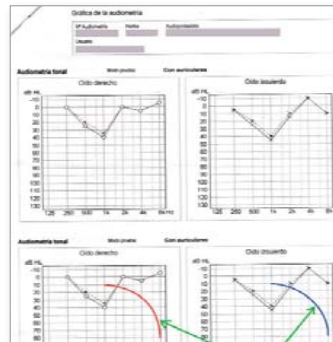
Gráfica de la audiometría

Nº Audiometría
Fecha
Audiometrista
Usuario

Audiometría tonal
Modo prueba
Con auriculares

Oído derecho

dB HL
-10
0
10
20
30
40
50
60
70
80
90
100
110
120
130

125
250
500
1k
2k
4k
8k Hz

Oído izquierdo

-10
0
10
20
30
40
50
60
70
80
90
100
110
120
130

125
250
500
1k
2k
4k
8k

Audiometría tonal
Modo prueba
Con auriculares

Oído derecho

dB HL
-10
0
10
20
30
40
50
60
70
80

Oído izquierdo

-10
0
10
20
30
40
50
60
70
80